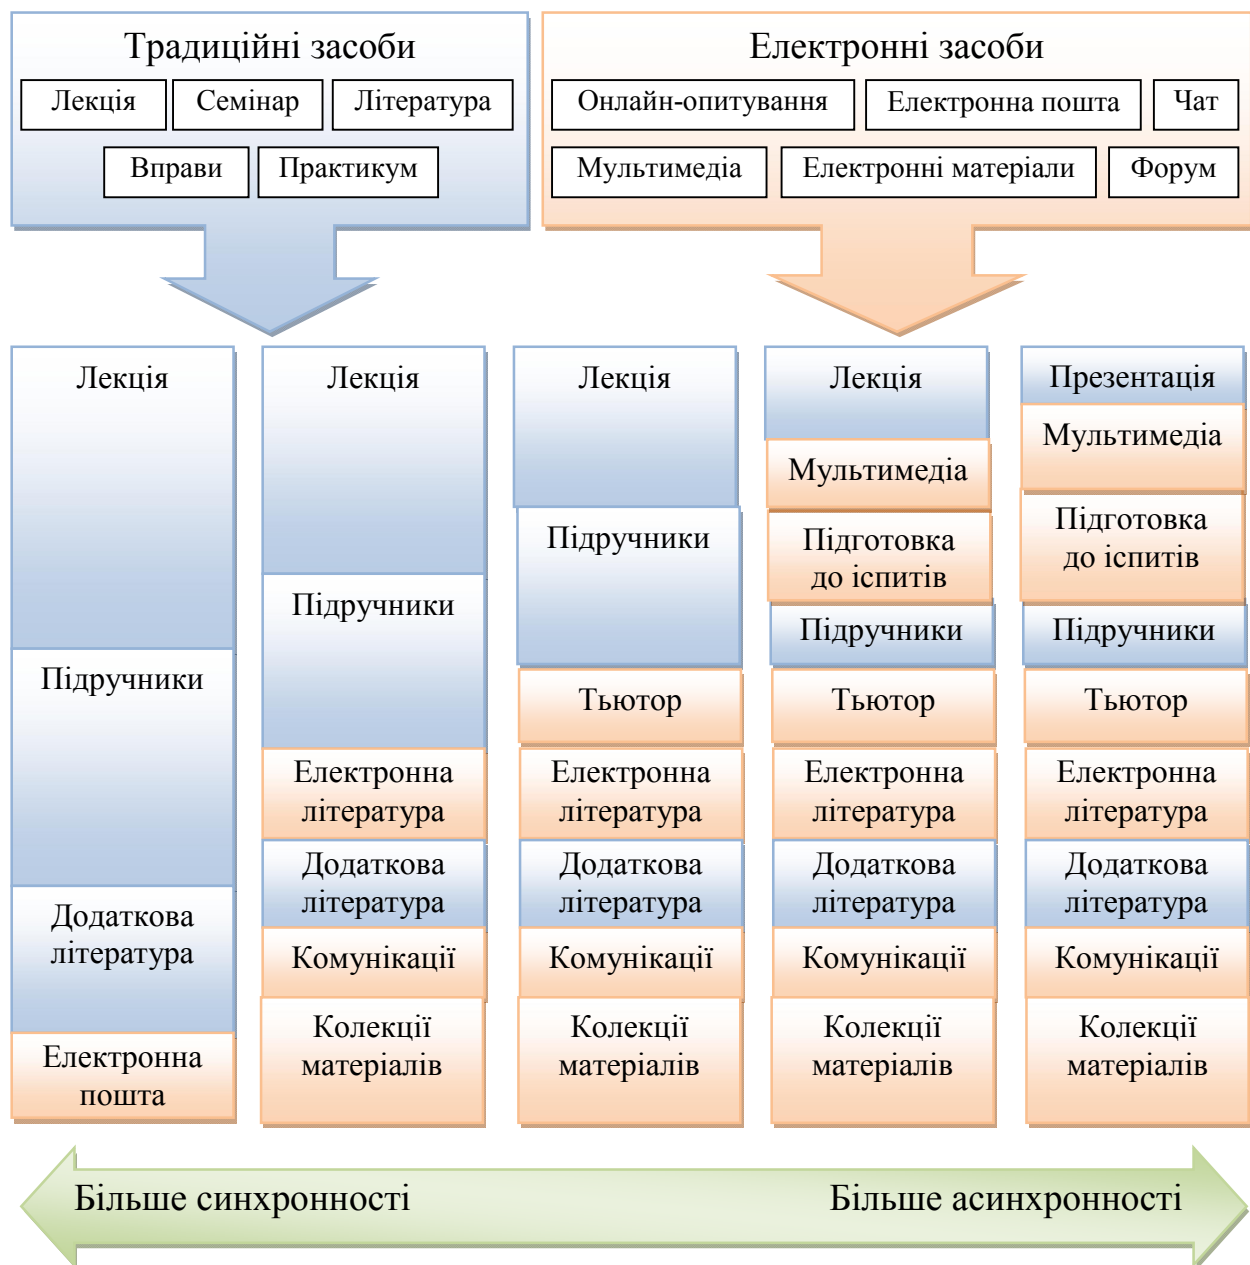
Традиційні засоби

Лекція
Семінар
Література
Вправи
Практикум

Електронні засоби

Онлайн-опитування
Електронна пошта
Чат
Мультимедіа
Електронні матеріали
Форум

Лекція
Підручники
Додаткова література
Електронна пошта

Лекція
Підручники
Електронна література
Додаткова література
Комунікації
Колекції матеріалів

Лекція
Підручники
Тьютор
Електронна література
Додаткова література
Комунікації
Колекції матеріалів

Лекція
Мультимедіа
Підготовка до іспитів
Підручники
Тьютор
Електронна література
Додаткова література
Комунікації
Колекції матеріалів

Презентація
Мультимедіа
Підготовка до іспитів
Підручники
Тьютор
Електронна література
Додаткова література
Комунікації
Колекції матеріалів

Більше синхронності
Більше асинхронності